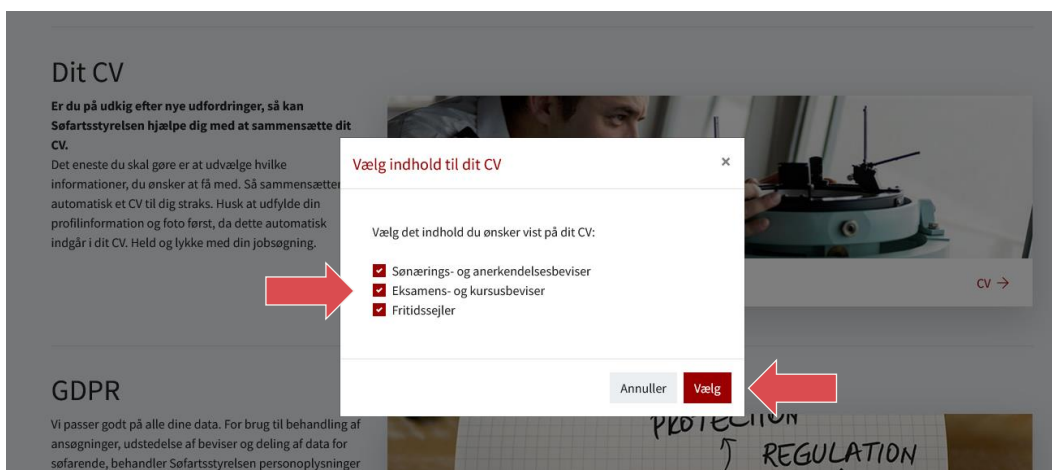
Dit CV

**Er du på udkig efter nye udfordringer, så kan Søfartsstyrelsen hjælpe dig med at sammensætte dit CV.**
Det eneste du skal gøre er at udvælge hvilke informationer, du ønsker at få med. Så sammensætter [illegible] automatisk et CV til dig straks. Husk at udfylde din profilinformation og foto først, da dette automatisk indgår i dit CV. Held og lykke med din jobsøgning.

CV →

Vælg indhold til dit CV

×

Vælg det indhold du ønsker vist på dit CV:

Sønærings- og anerkendelsesbeviser
Eksamens- og kursusbeviser
Fritidssejler

Annuller
Vælg

GDPR

Vi passer godt på alle dine data. For brug til behandling af ansøgninger, udstedelse af beviser og deling af data for søfarende, behandler Søfartsstyrelsen personoplysninger

PROTECTION
REGULATION